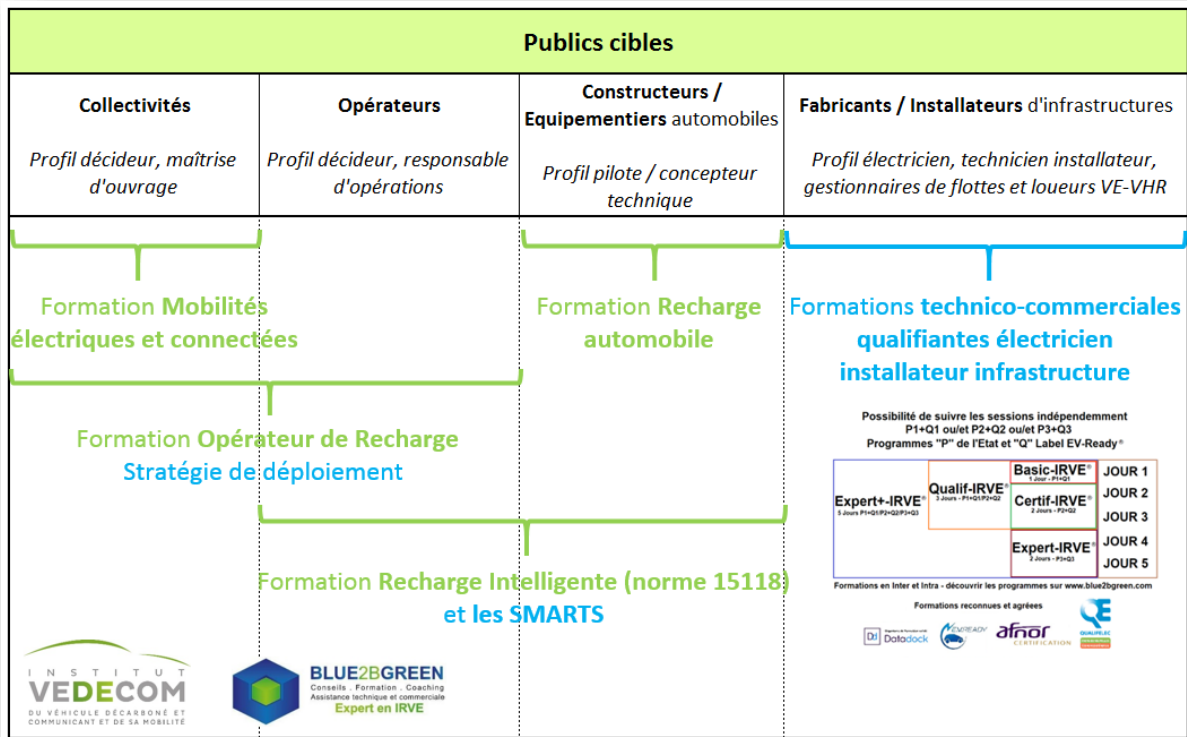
Publics cibles

| Collectivités | Opérateurs | Constructeurs / Equipementiers automobiles | Fabricants / Installateurs d'infrastructures |
|---|---|---|---|
| Profil décideur, maîtrise d'ouvrage | Profil décideur, responsable d'opérations | Profil pilote / concepteur technique | Profil électricien, technicien installateur, gestionnaires de flottes et loueurs VE-VHR |

Formation Mobilités électriques et connectées

Formation Recharge automobile

Formations technico-commerciales qualifiantes électricien installateur infrastructure

Formation Opérateur de Recharge
Stratégie de déploiement

Possibilité de suivre les sessions indépendemment
P1+Q1 ou/et P2+Q2 ou/et P3+Q3
Programmes "P" de l'Etat et "Q" Label EV-Ready®

Expert+-IRVE®
5 Jours P1+Q1/P2+Q2/P3+Q3
Qualif-IRVE®
3 Jours - P1+Q1/P2+Q2
Basic-IRVE®
1 Jour - P1+Q1
Certif-IRVE®
2 Jours - P2+Q2
Expert-IRVE®
2 Jours - P3+Q3
JOUR 1
JOUR 2
JOUR 3
JOUR 4
JOUR 5

Formations en Inter et Intra - découvrir les programmes sur www.blue2bgreen.com

Formations reconnues et agréées

Datadock EVREADY afnor CERTIFICATION QUALIFELEC

Formation Recharge Intelligente (norme 15118)
et les SMARTS

INSTITUT VEDECOM
DU VÉHICULE DÉCARBONÉ ET COMMUNICANT ET DE SA MOBILITÉ

BLUE2BGREEN
Conseils . Formation . Coaching
Assistance technique et commerciale
Expert en IRVE